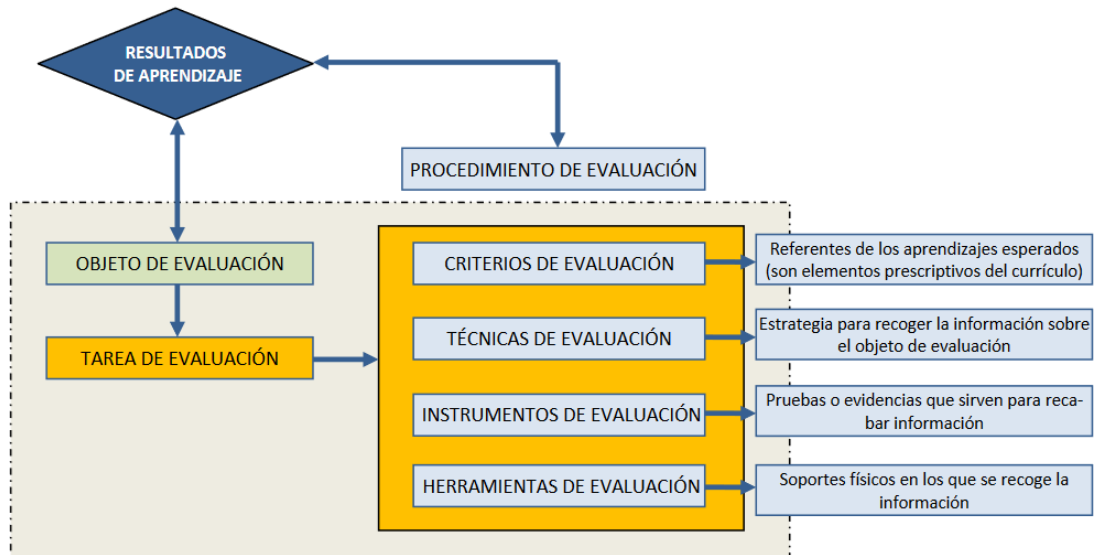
RESULTADOS DE APRENDIZAJE

PROCEDIMIENTO DE EVALUACIÓN

OBJETO DE EVALUACIÓN

TAREA DE EVALUACIÓN

CRITERIOS DE EVALUACIÓN

Referentes de los aprendizajes esperados (son elementos prescriptivos del currículo)

TÉCNICAS DE EVALUACIÓN

Estrategia para recoger la información sobre el objeto de evaluación

INSTRUMENTOS DE EVALUACIÓN

Pruebas o evidencias que sirven para recabar información

HERRAMIENTAS DE EVALUACIÓN

Soportes físicos en los que se recoge la información